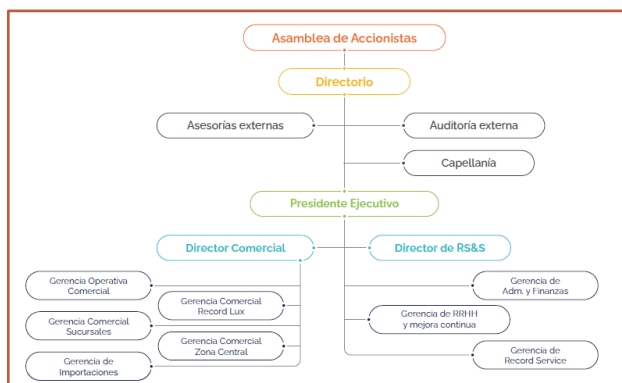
Asamblea de Accionistas

Directorio

Asesorías externas

Auditoría externa

Capellanía

Presidente Ejecutivo

Director Comercial

Director de RS&S

Gerencia Operativa Comercial

Gerencia Comercial Record Lux

Gerencia Comercial Sucursales

Gerencia Comercial Zona Central

Gerencia de Importaciones

Gerencia de Adm. y Finanzas

Gerencia de RRHH y mejora continua

Gerencia de Record Service